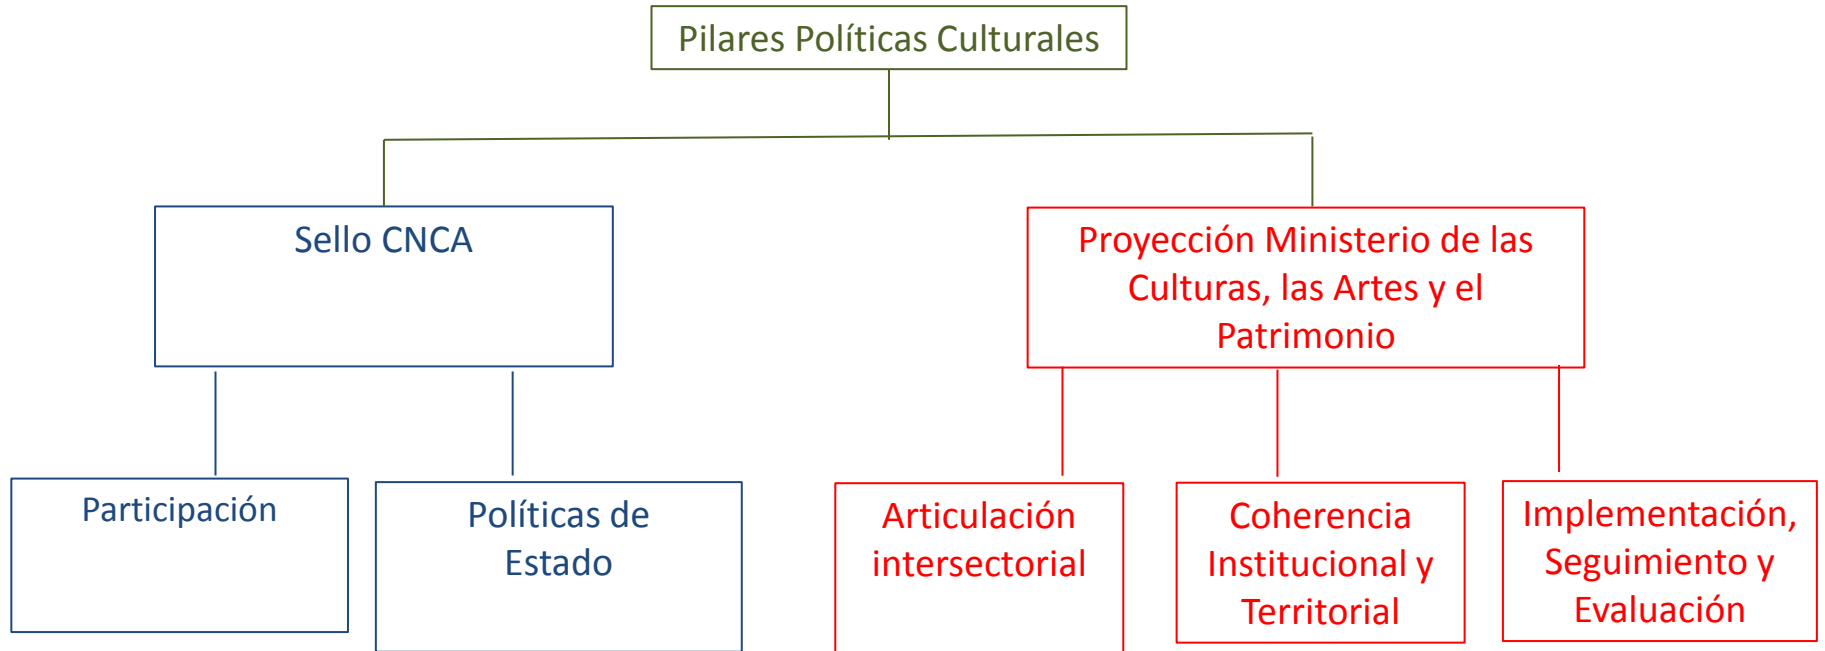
Pilares Políticas Culturales

Sello CNCA

Proyección Ministerio de las Culturas, las Artes y el Patrimonio

Participación

Políticas de Estado

Articulación intersectorial

Coherencia Institucional y Territorial

Implementación, Seguimiento y Evaluación